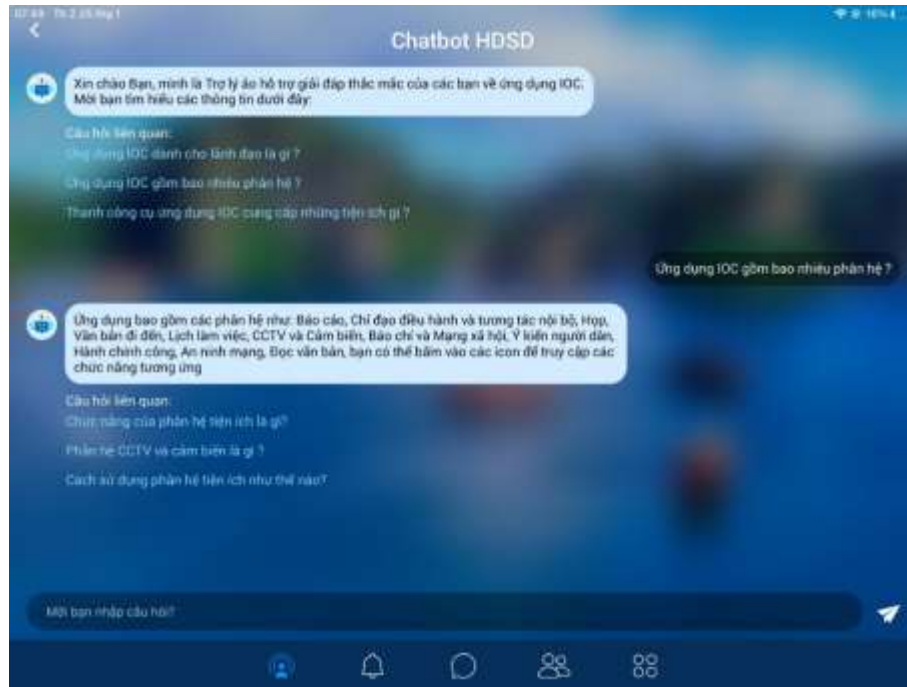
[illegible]

Chatbot HDSD

Xin chào Bạn, mình là Trợ lý ảo hỗ trợ giải đáp thắc mắc của các bạn về ứng dụng IOC. Mời bạn tìm hiểu các thông tin dưới đây:

Câu hỏi liên quan:
Ứng dụng IOC dành cho lãnh đạo là gì ?
Ứng dụng IOC gồm bao nhiêu phân hệ ?
Thanh công cụ ứng dụng IOC cung cấp những tiện ích gì ?

Ứng dụng IOC gồm bao nhiêu phân hệ ?

Ứng dụng bao gồm các phân hệ như: Báo cáo, Chỉ đạo điều hành và tương tác nội bộ, Họp, Văn bản đi đến, Lịch làm việc, CCTV và Cảm biến, Báo chí và Mạng xã hội, Ý kiến người dân, Hành chính công, An ninh mạng, Đọc văn bản, bạn có thể bấm vào các icon để truy cập các chức năng tương ứng

Câu hỏi liên quan:
Chức năng của phân hệ tiện ích là gì?
Phân hệ CCTV và cảm biến là gì ?
Cách sử dụng phân hệ tiện ích như thế nào?

Mời bạn nhập câu hỏi!